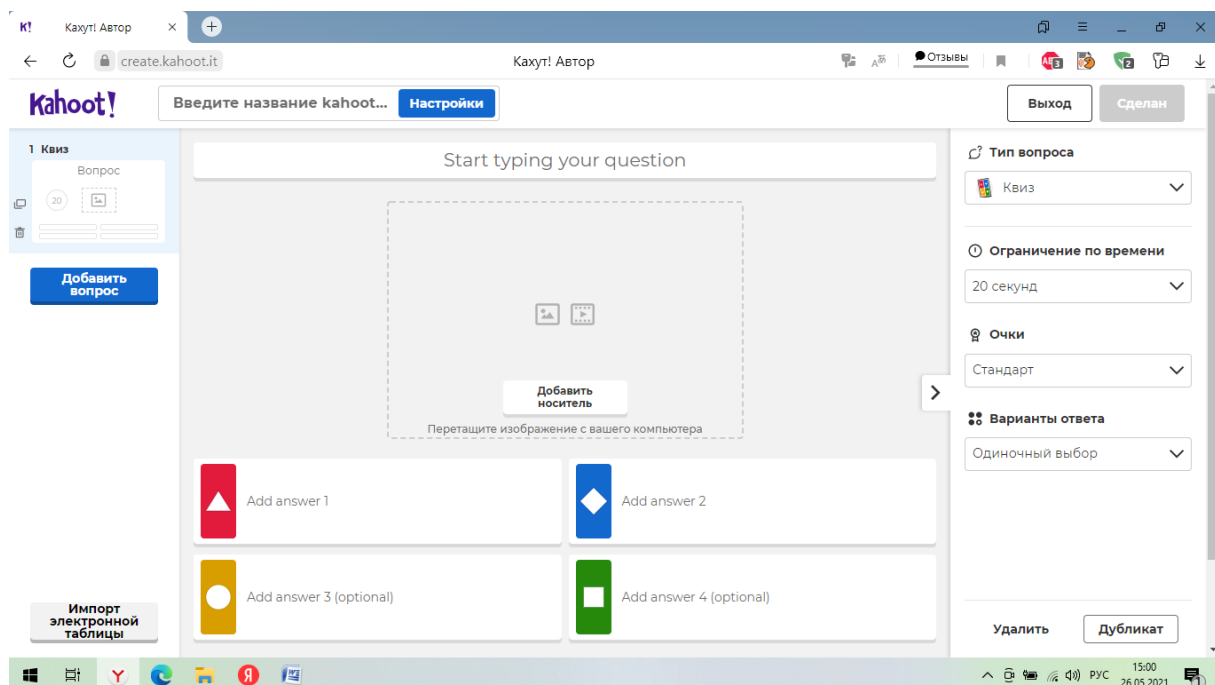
K! Кахут! Автор ×

create.kahoot.it Кахут! Автор Отзывы

Kahoot! Введите название kahoot... Настройки Выход Сделан

1 Квиз
Вопрос
20

Добавить вопрос

Start typing your question

Добавить носитель
Перетащите изображение с вашего компьютера

Add answer 1
Add answer 2
Add answer 3 (optional)
Add answer 4 (optional)

Импорт электронной таблицы

Тип вопроса
Квиз

Ограничение по времени
20 секунд

Очки
Стандарт

Варианты ответа
Одиночный выбор

Удалить Дубликат

РУС 15:00 26.05.2021